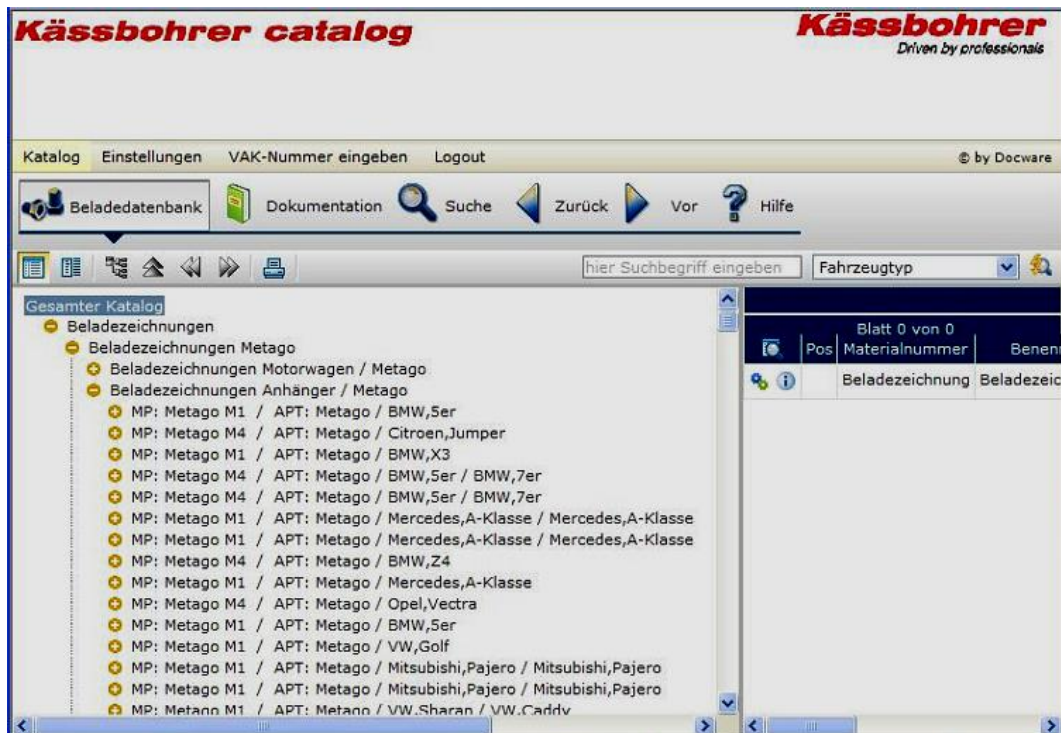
Kässbohrer catalog

Kässbohrer
Driven by professionals

Katalog Einstellungen VAK-Nummer eingeben Logout

© by Docware

Beladedatenbank Dokumentation Suche Zurück Vor Hilfe

hier Suchbegriff eingeben

Fahrzeugtyp

Gesamter Katalog
Beladezeichnungen
Beladezeichnungen Metago
Beladezeichnungen Motorwagen / Metago
Beladezeichnungen Anhänger / Metago
MP: Metago M1 / APT: Metago / BMW,5er
MP: Metago M4 / APT: Metago / Citroen,Jumper
MP: Metago M1 / APT: Metago / BMW,X3
MP: Metago M4 / APT: Metago / BMW,5er / BMW,7er
MP: Metago M4 / APT: Metago / BMW,5er / BMW,7er
MP: Metago M1 / APT: Metago / Mercedes,A-Klasse / Mercedes,A-Klasse
MP: Metago M1 / APT: Metago / Mercedes,A-Klasse / Mercedes,A-Klasse
MP: Metago M4 / APT: Metago / BMW,Z4
MP: Metago M1 / APT: Metago / Mercedes,A-Klasse
MP: Metago M4 / APT: Metago / Opel,Vectra
MP: Metago M1 / APT: Metago / BMW,5er
MP: Metago M1 / APT: Metago / VW,Golf
MP: Metago M1 / APT: Metago / Mitsubishi,Pajero / Mitsubishi,Pajero
MP: Metago M1 / APT: Metago / Mitsubishi,Pajero / Mitsubishi,Pajero
MP: Metago M1 / APT: Metago / VW,Sharan / VW,Caddy

Blatt 0 von 0

| Pos | Materialnummer | Benen |
|---|---|---|
| | Beladezeichnung | Beladezeic |